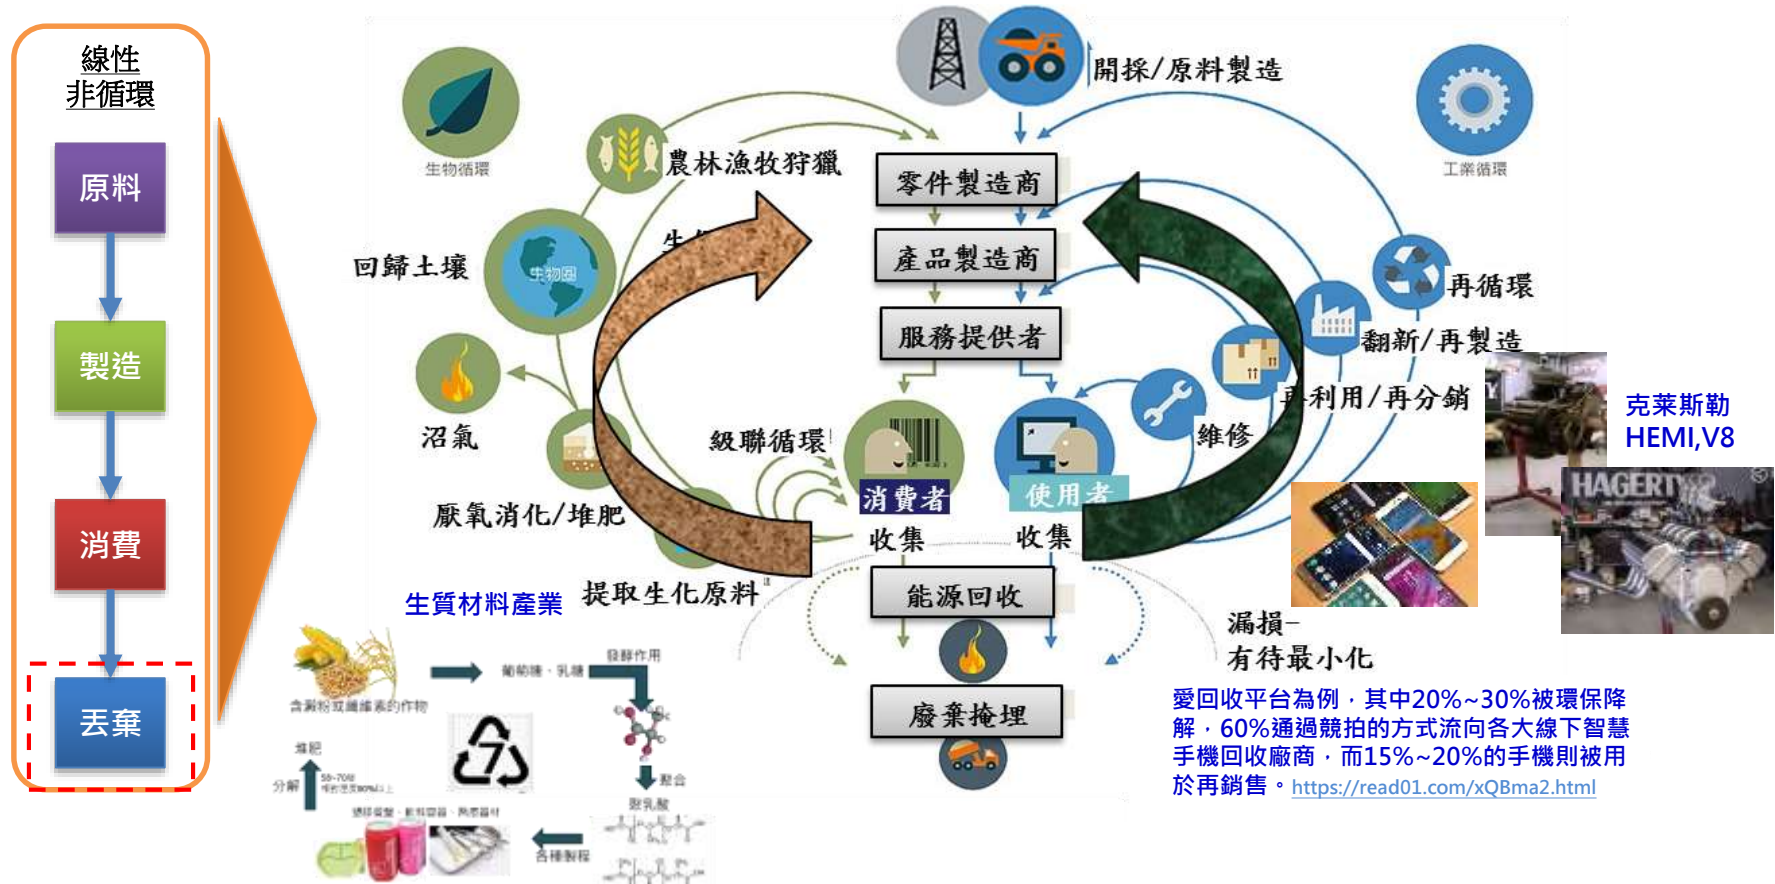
線性
非循環

原料
製造
消費
丟棄

開採/原料製造
生物循環
工業循環
農林漁牧狩獵
零件製造商
產品製造商
服務提供者
回歸土壤
生物圈
生
再循環
翻新/再製造
再利用/再分銷
維修
沼氣
級聯循環
消費者
使用者
厭氧消化/堆肥
收集
收集
能源回收
廢棄掩埋
生質材料產業
提取生化原料
漏損-
有待最小化

克萊斯勒
HEMI,V8
HAGERTY

含澱粉或纖維素的作物
葡萄糖、乳糖
發酵作用
聚合
聚乳酸
堆肥
分解
各種製程

愛回收平台為例，其中20%~30%被環保降解，60%通過競拍的方式流向各大線下智慧手機回收廠商，而15%~20%的手機則被用於再銷售。https://read01.com/xQBma2.html